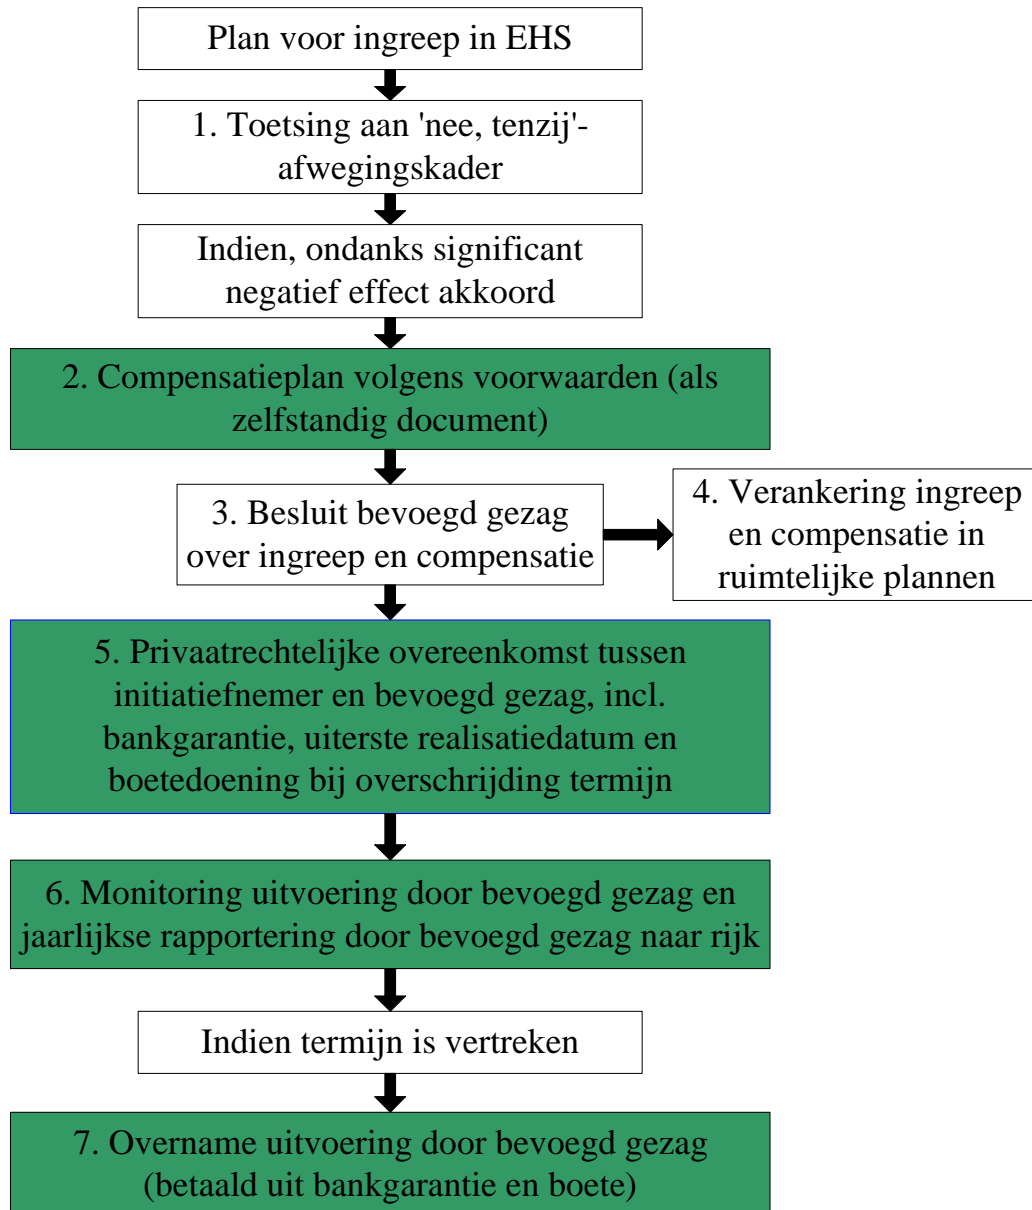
Plan voor ingreep in EHS

1. Toetsing aan 'nee, tenzij'-afwegingskader

Indien, ondanks significant negatief effect akkoord

2. Compensatieplan volgens voorwaarden (als zelfstandig document)

3. Besluit bevoegd gezag over ingreep en compensatie

4. Verankering ingreep en compensatie in ruimtelijke plannen

5. Privaatrechtelijke overeenkomst tussen initiatiefnemer en bevoegd gezag, incl. bankgarantie, uiterste realisatiedatum en boetedoening bij overschrijding termijn

6. Monitoring uitvoering door bevoegd gezag en jaarlijkse rapportering door bevoegd gezag naar rijk

Indien termijn is vertreken

7. Overname uitvoering door bevoegd gezag (betaald uit bankgarantie en boete)